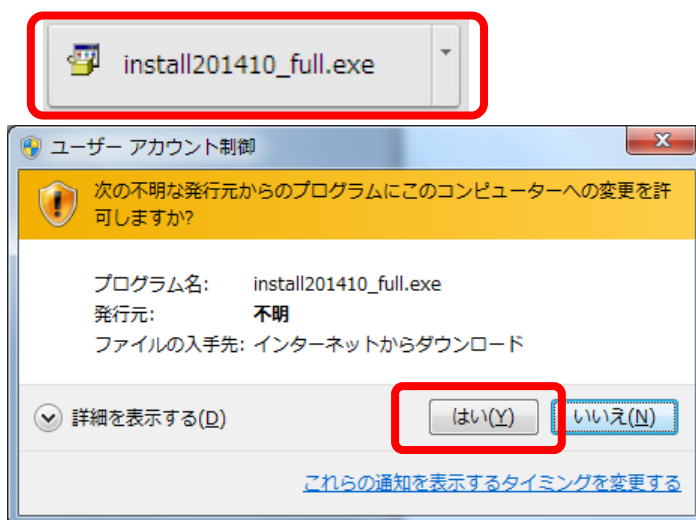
install201410_full.exe

ユーザー アカウント制御

次の不明な発行元からのプログラムにこのコンピューターへの変更を許可しますか?

| プログラム名: | install201410_full.exe |
|---|---|
| 発行元: | 不明 |
| ファイルの入手先: | インターネットからダウンロード |

詳細を表示する(D)

はい(Y)

いいえ(N)

これらの通知を表示するタイミングを変更する